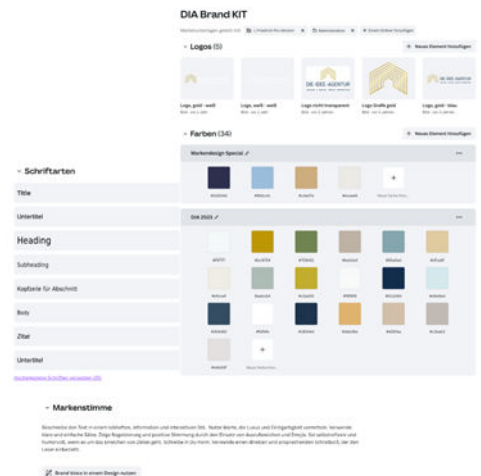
DIA Brand KIT

Logos (5)

Neues Element hinzufügen

DIE GEG AGENTUR

Logo, gold - weiß

Logo, weiß - weiß

Logo nicht transparent

Logo Grafik gold

Logo, gold - blau

Farben (34)

Neues Element hinzufügen

Markendesign Special

DIA 2023

Schriftarten

Titel

Untertitel

Heading

Subheading

Kopfzeile für Abschnitt

Body

Zitat

Untertitel

Markenstimme

Brand Voice in einem Design nutzen